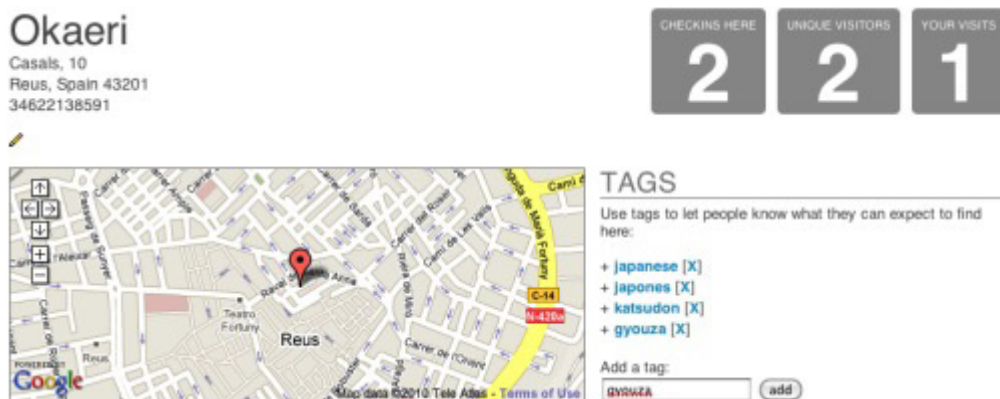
Okaeri
Casals, 10
Reus, Spain 43201
34622138591

CHECKINS HERE
2
UNIQUE VISITORS
2
YOUR VISITS
1

Carrer de l'Alzina
Passeig de Sunyer
Carrer de Sant Joan
Carrer de les Galanes
Carrer de Santa Anna
Carrer de Sant Llorenç
Carrer del Roser
Carrer del Rosari
Carrer de Sant Vicenç
Carrer de Monterols
Carrer de Llovera
Carrer de Mà
Raval de Santa Anna
Teatro Fortuny
Reus
Carrer de l'Orient
Avinguda de Marià Fortuny
Camí de Riudoms
C-14
N-420a
POWERED BY
Google
Map data ©2010 Tele Atlas - Terms of Use

TAGS
Use tags to let people know what they can expect to find here:

+ japanese [X]
+ japones [X]
+ katsudon [X]
+ gyouza [X]

Add a tag:
gyouza
add